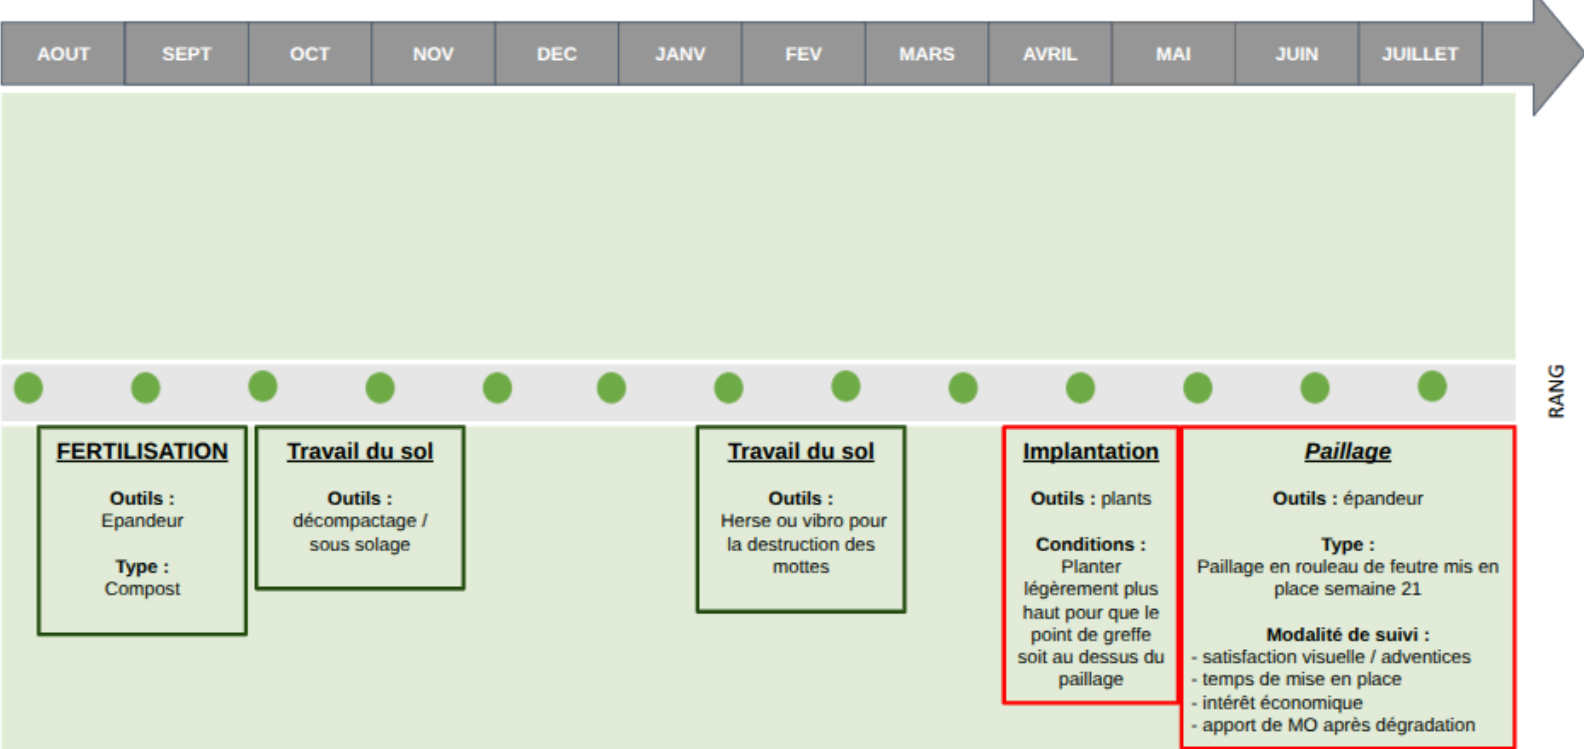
AOUT SEPT OCT NOV DEC JANV FEV MARS AVRIL MAI JUIN JUILLET

RANG

FERTILISATION

Outils : Epandeur

Type : Compost

Travail du sol

Outils : décompactage / sous solage

Travail du sol

Outils : Herse ou vibro pour la destruction des mottes

Implantation

Outils : plants

Conditions : Planter légèrement plus haut pour que le point de greffe soit au dessus du paillage

Paillage

Outils : épandeur

Type : Paillage en rouleau de feutre mis en place semaine 21

Modalité de suivi :
- satisfaction visuelle / adventices
- temps de mise en place
- intérêt économique
- apport de MO après dégradation